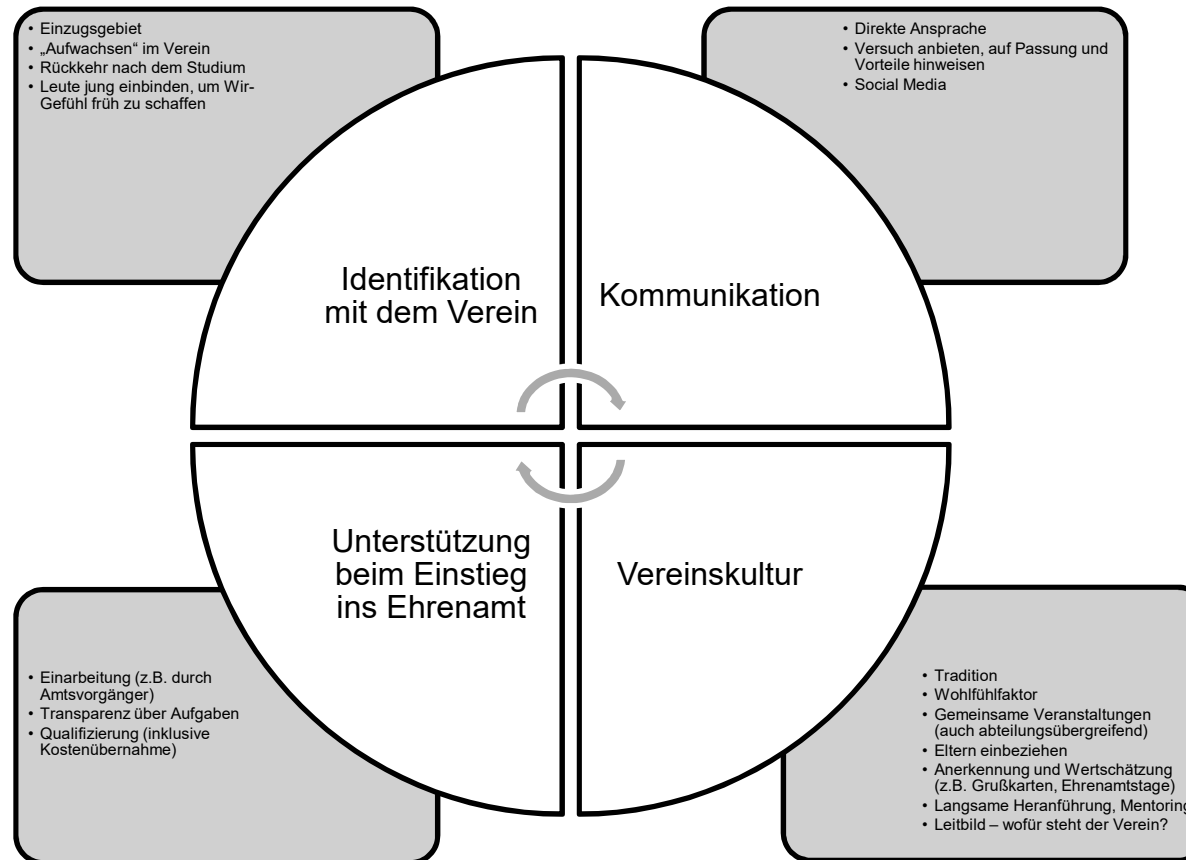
• Einzugsgebiet
• „Aufwachsen“ im Verein
• Rückkehr nach dem Studium
• Leute jung einbinden, um Wir-Gefühl früh zu schaffen

• Direkte Ansprache
• Versuch anbieten, auf Passung und Vorteile hinweisen
• Social Media

Identifikation mit dem Verein

Kommunikation

Unterstützung beim Einstieg ins Ehrenamt

Vereinskultur

• Einarbeitung (z.B. durch Amtsvorgänger)
• Transparenz über Aufgaben
• Qualifizierung (inklusive Kostenübernahme)

• Tradition
• Wohlfühlfaktor
• Gemeinsame Veranstaltungen (auch abteilungsübergreifend)
• Eltern einbeziehen
• Anerkennung und Wertschätzung (z.B. Grußkarten, Ehrenamtstage)
• Langsame Heranführung, Mentoring
• Leitbild – wofür steht der Verein?